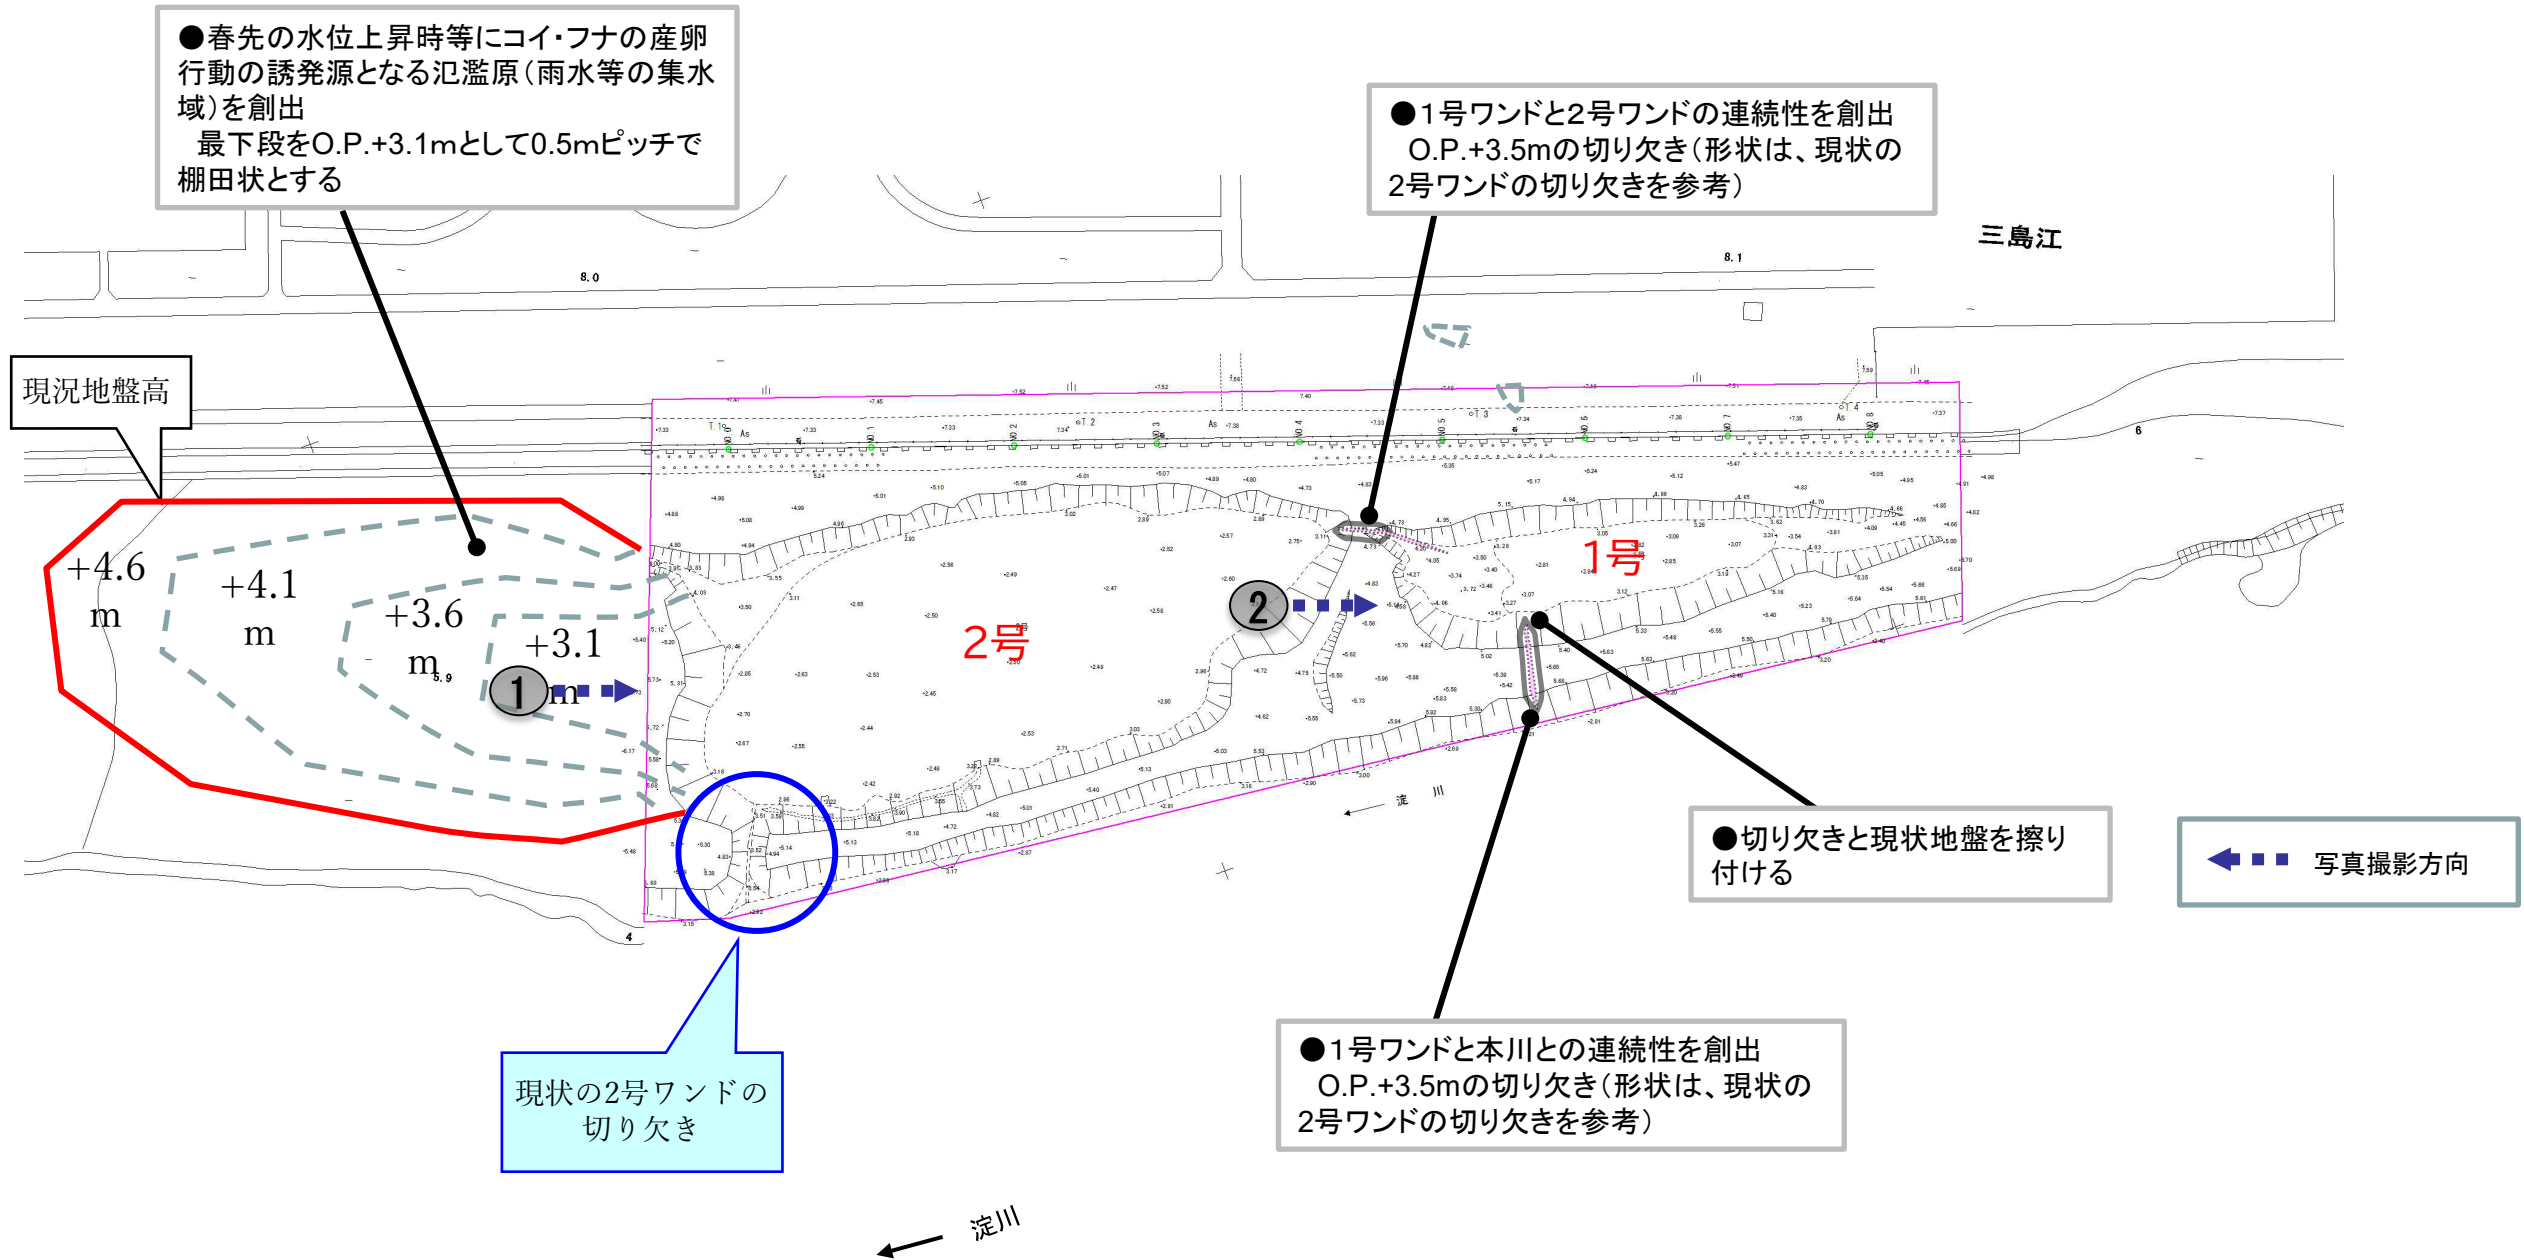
●春先の水位上昇時等にコイ・フナの産卵行動の誘発源となる氾濫原（雨水等の集水域）を創出
最下段をO.P.+3.1mとして0.5mピッチで棚田状とする

●1号ワンドと2号ワンドの連続性を創出
O.P.+3.5mの切り欠き（形状は、現状の2号ワンドの切り欠きを参考）

三島江

8.0

8.1

現況地盤高

+4.6 m

+4.1 m

+3.6 m

+3.1 m

1

2

2号

1号

淀川

●切り欠きと現状地盤を擦り付ける

写真撮影方向

現状の2号ワンドの切り欠き

●1号ワンドと本川との連続性を創出
O.P.+3.5mの切り欠き（形状は、現状の2号ワンドの切り欠きを参考）

淀川